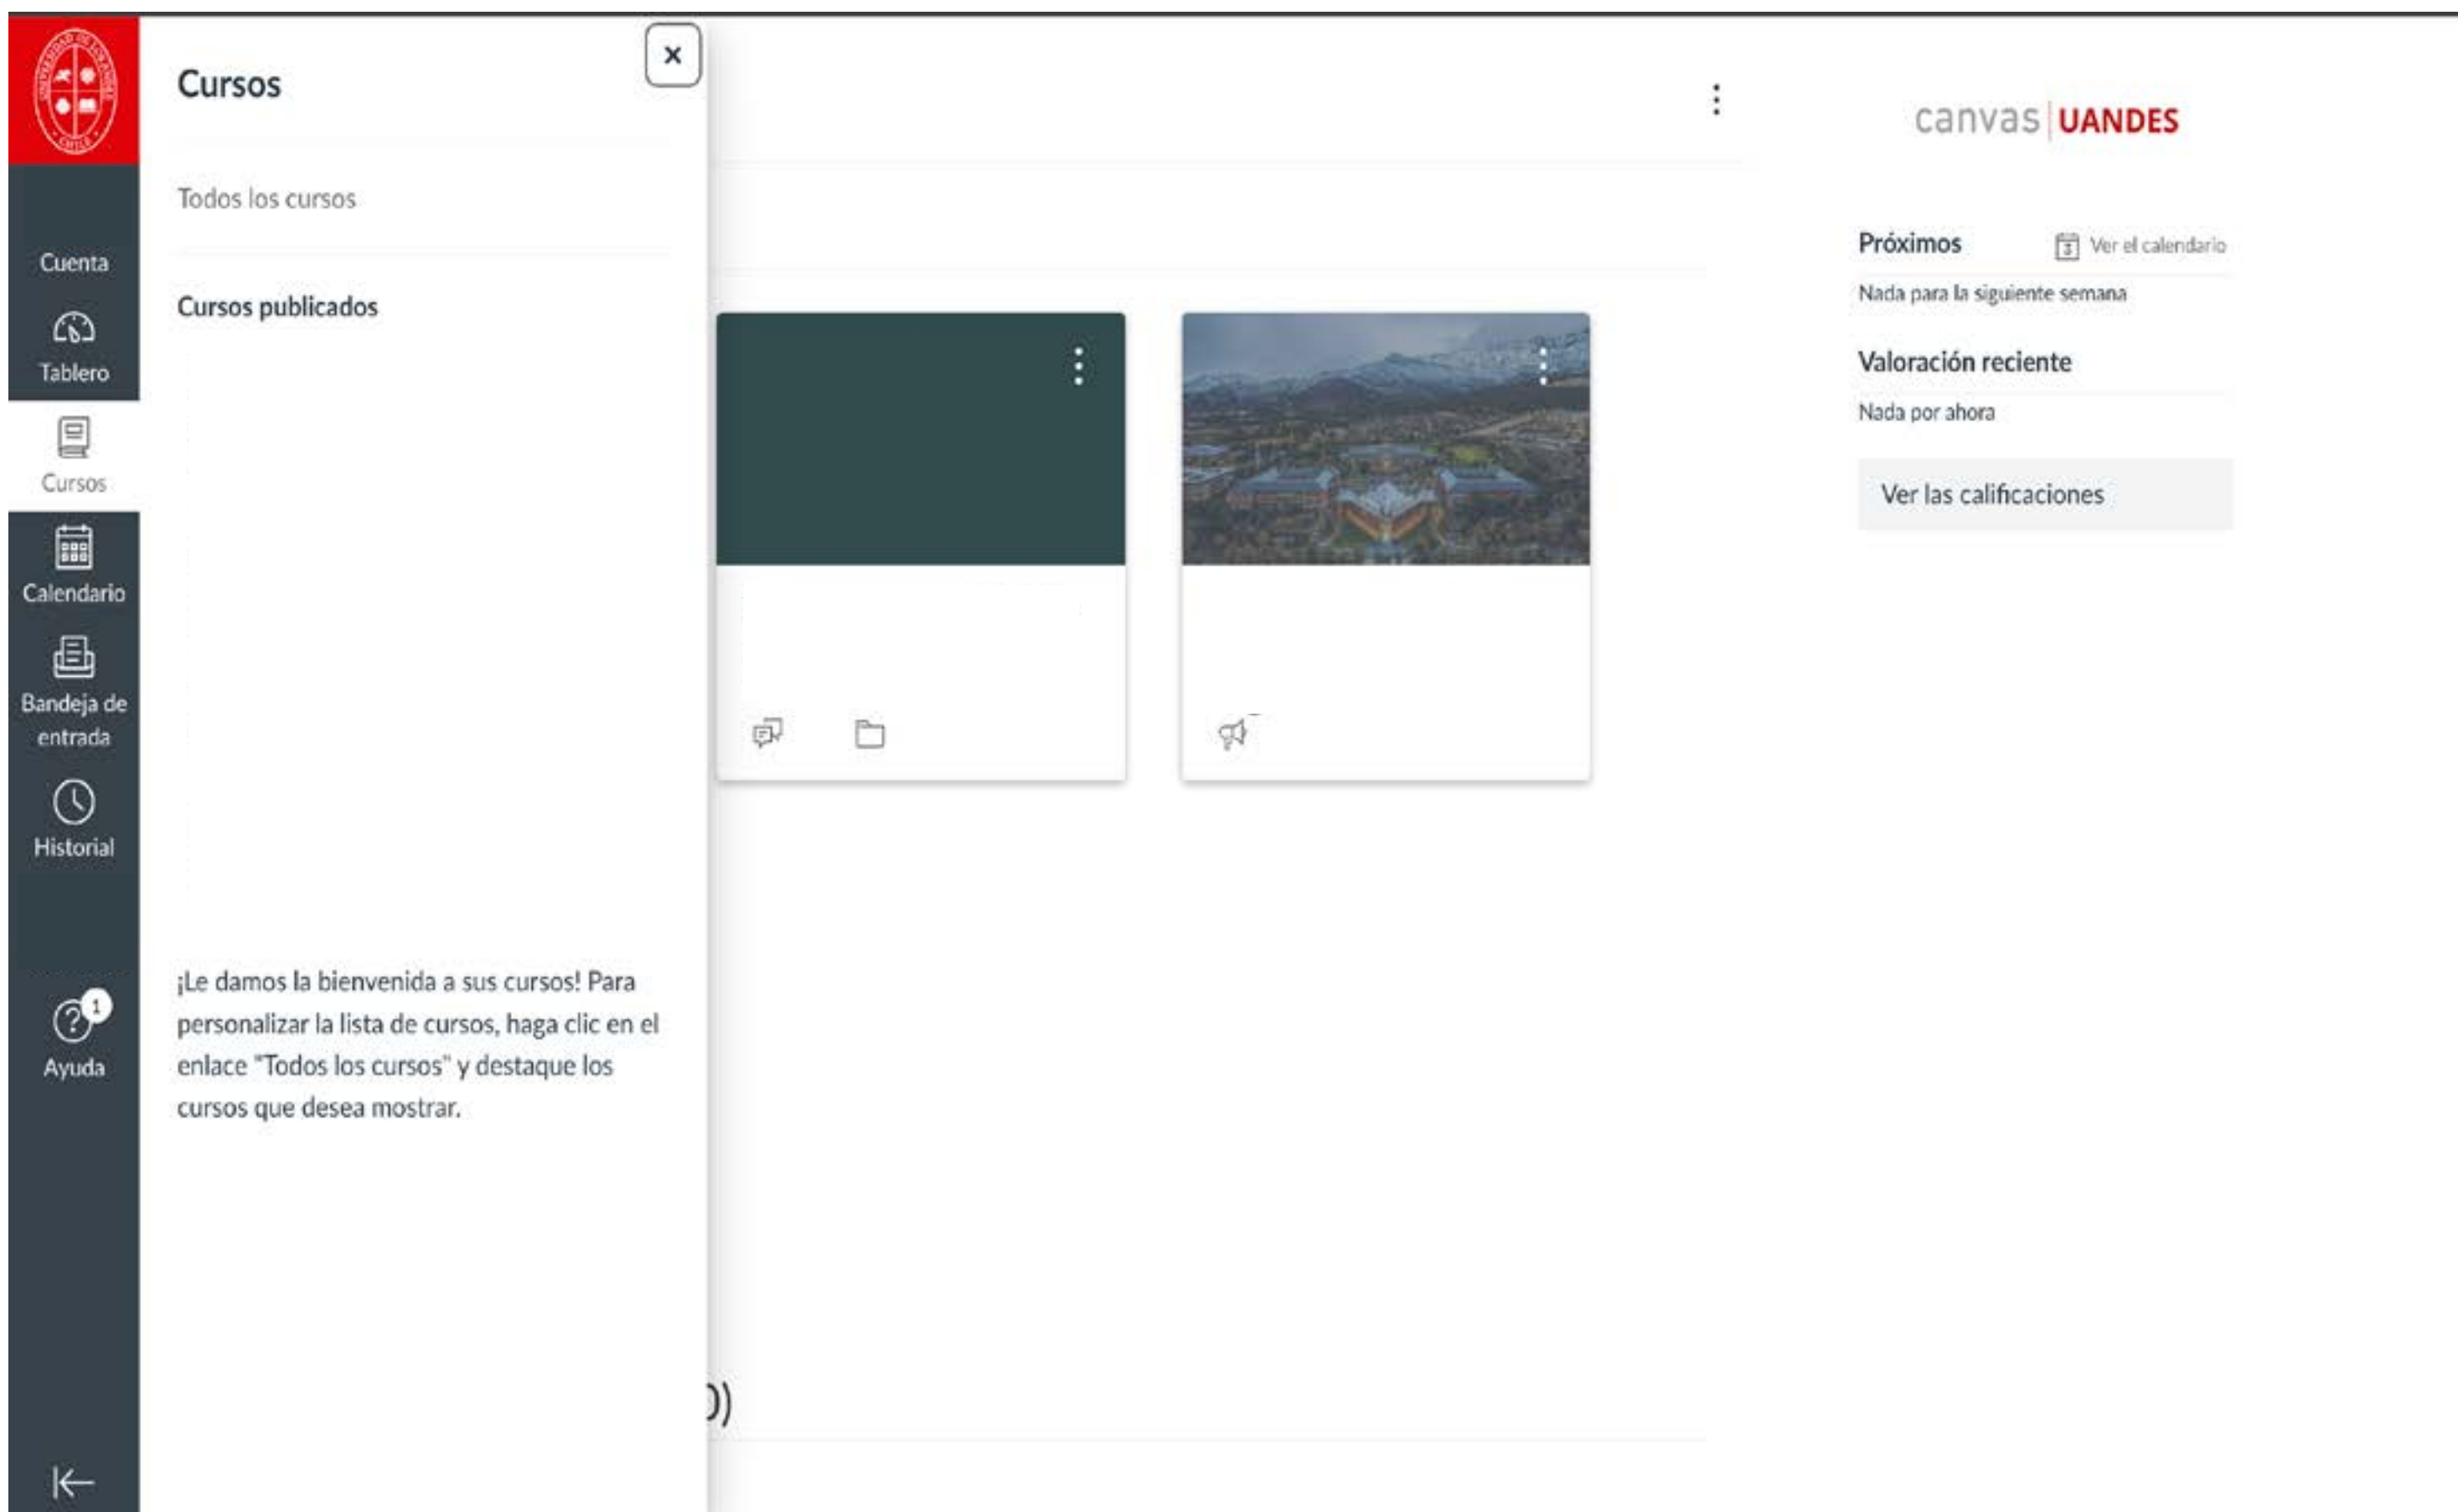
Cuenta
Tablero
Cursos
Calendario
Bandeja de entrada
Historial
1
Ayuda

Cursos

×

Todos los cursos

Cursos publicados

¡Le damos la bienvenida a sus cursos! Para personalizar la lista de cursos, haga clic en el enlace "Todos los cursos" y destaque los cursos que desea mostrar.

canvas UANDES

Próximos
Ver el calendario
Nada para la siguiente semana

Valoración reciente
Nada por ahora

Ver las calificaciones